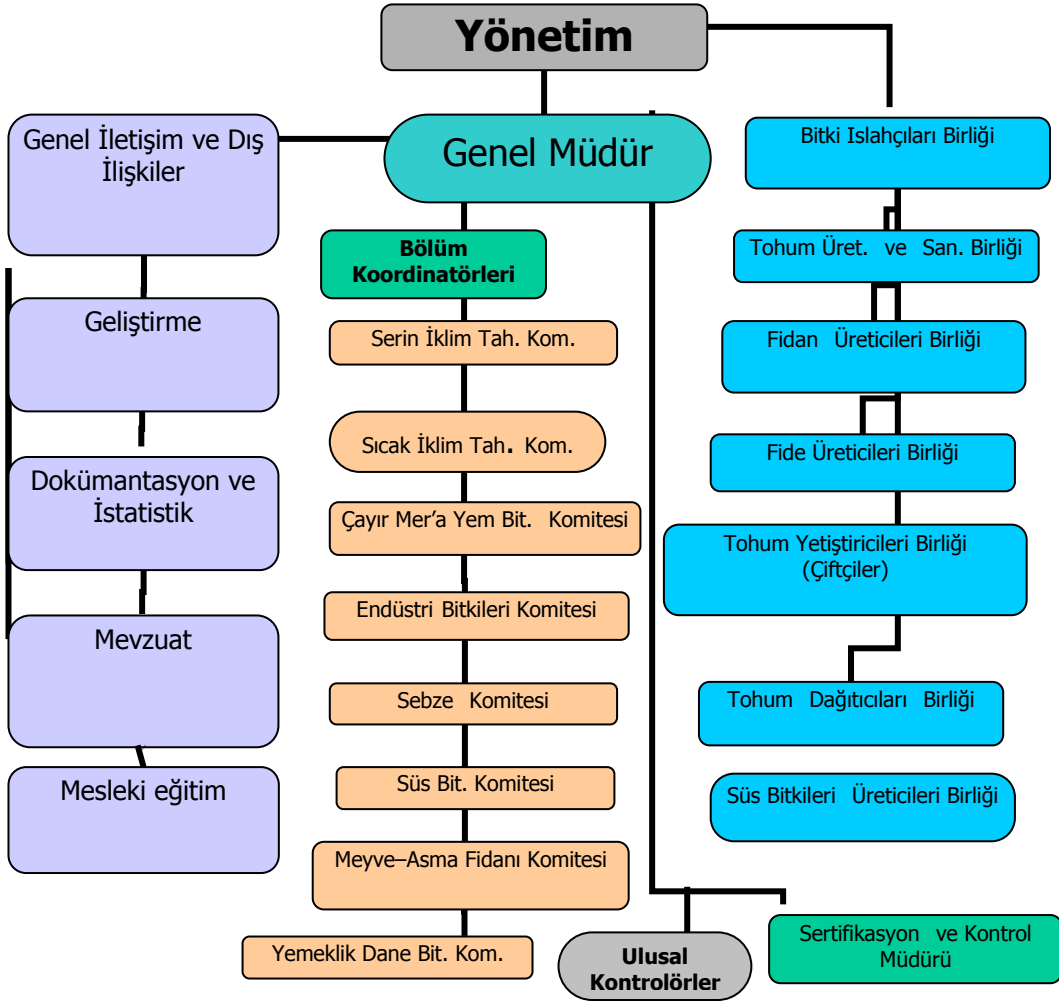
Yönetim

Genel İletişim ve Dış İlişkiler

Geliştirme

Dokümantasyon ve İstatistik

Mevzuat

Mesleki eğitim

Genel Müdür

Bölüm Koordinatörleri

Serin İklim Tah. Kom.

Sıcak İklim Tah. Kom.

Çayır Mer'a Yem Bit. Komitesi

Endüstri Bitkileri Komitesi

Sebze Komitesi

Süs Bit. Komitesi

Meyve–Asma Fidanı Komitesi

Yemeklik Dane Bit. Kom.

Ulusal Kontrolörler

Sertifikasyon ve Kontrol Müdürü

Bitki Islahçıları Birliği

Tohum Üret. ve San. Birliği

Fidan Üreticileri Birliği

Fide Üreticileri Birliği

Tohum Yetiştiricileri Birliği (Çiftçiler)

Tohum Dağıtıcıları Birliği

Süs Bitkileri Üreticileri Birliği